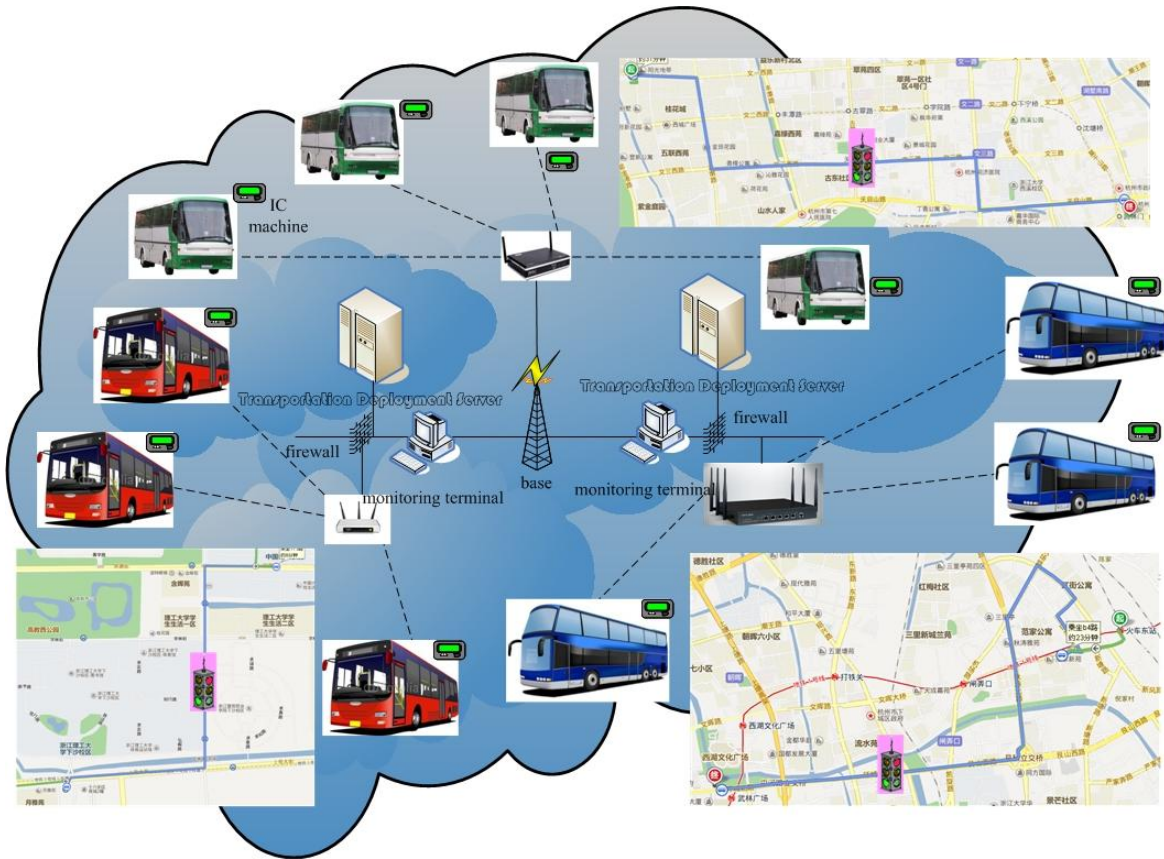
IC machine

Transportation Deployment Server

Transportation Deployment Server

firewall

firewall

monitoring terminal

base

monitoring terminal

桂花城

五联西苑

紫金庭园

山水人家

古荡社区

翠苑四区

文二路

文三路

德胜社区

朝晖六小区

七小区

红梅社区

三里新城北苑

西湖文化广场

武林广场

打铁关

闸弄口

流水苑

范家公寓

火车东站

乘坐b4路约23分钟

景芒社区

浙江工大学

理工大学

金梅苑